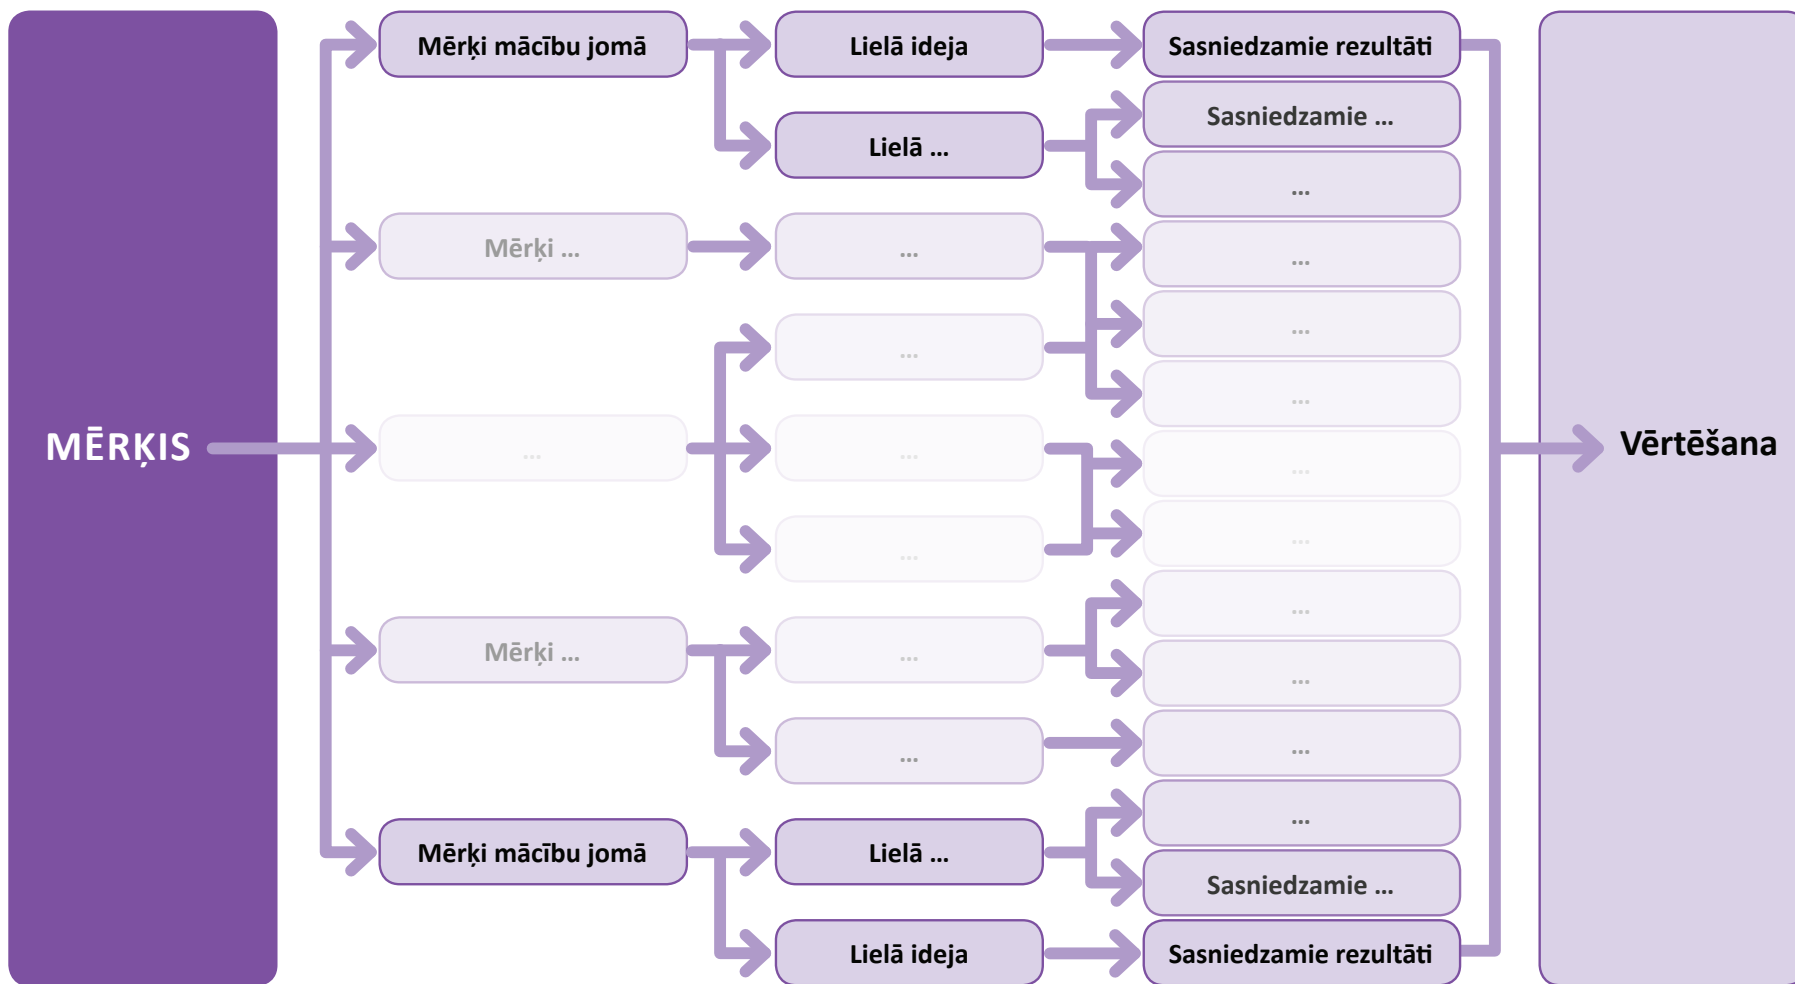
MĒRĶIS

Mērķi mācību jomā
Mērķi ...
...
Mērķi ...
Mērķi mācību jomā

Lielā ideja
Lielā ...
...
...
...
...
...
...
Lielā ...
Lielā ideja

Sasniedzamie rezultāti
Sasniedzamie ...
...
...
...
...
...
...
...
...
...
...
Sasniedzamie ...
Sasniedzamie rezultāti

Vērtēšana